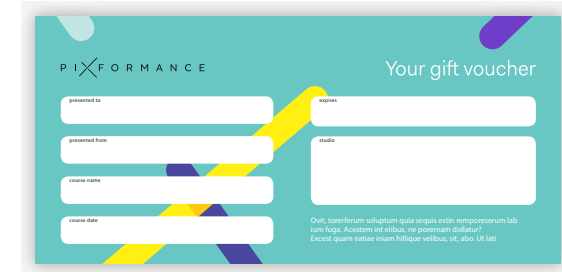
PIXFORMANCE

Your gift voucher

presented to

presented from

course name

course date

expires

studio

Ovit, torerferum soluptum quia sequis estin remporeserum lab ium fuga. Acestem int elibus, ne porernam dollatur? Excest quam eatiae iniam hillique velibus, sit, abo. Ut lati